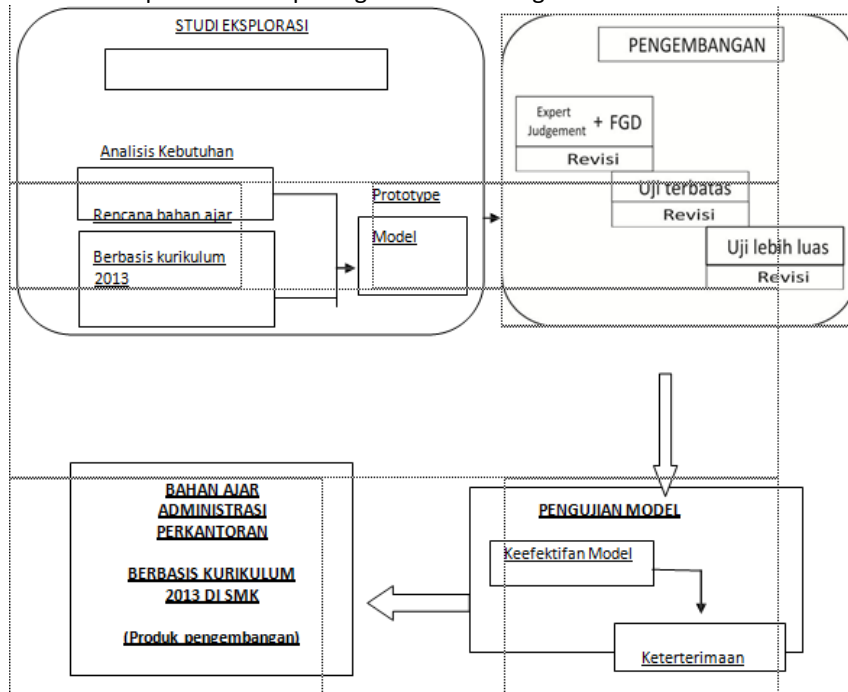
STUDI EKSPLORASI

Analisis Kebutuhan

Rencana bahan ajar

Berbasis kurikulum 2013

Prototype

Model

PENGEMBANGAN

Expert Judgement + FGD

Revisi

Uji terbatas

Revisi

Uji lebih luas

Revisi

BAHAN AJAR ADMINISTRASI PERKANTORAN

BERBASIS KURIKULUM 2013 DI SMK

(Produk pengembangan)

PENGUJIAN MODEL

Keefektifan Model

Keterterimaan